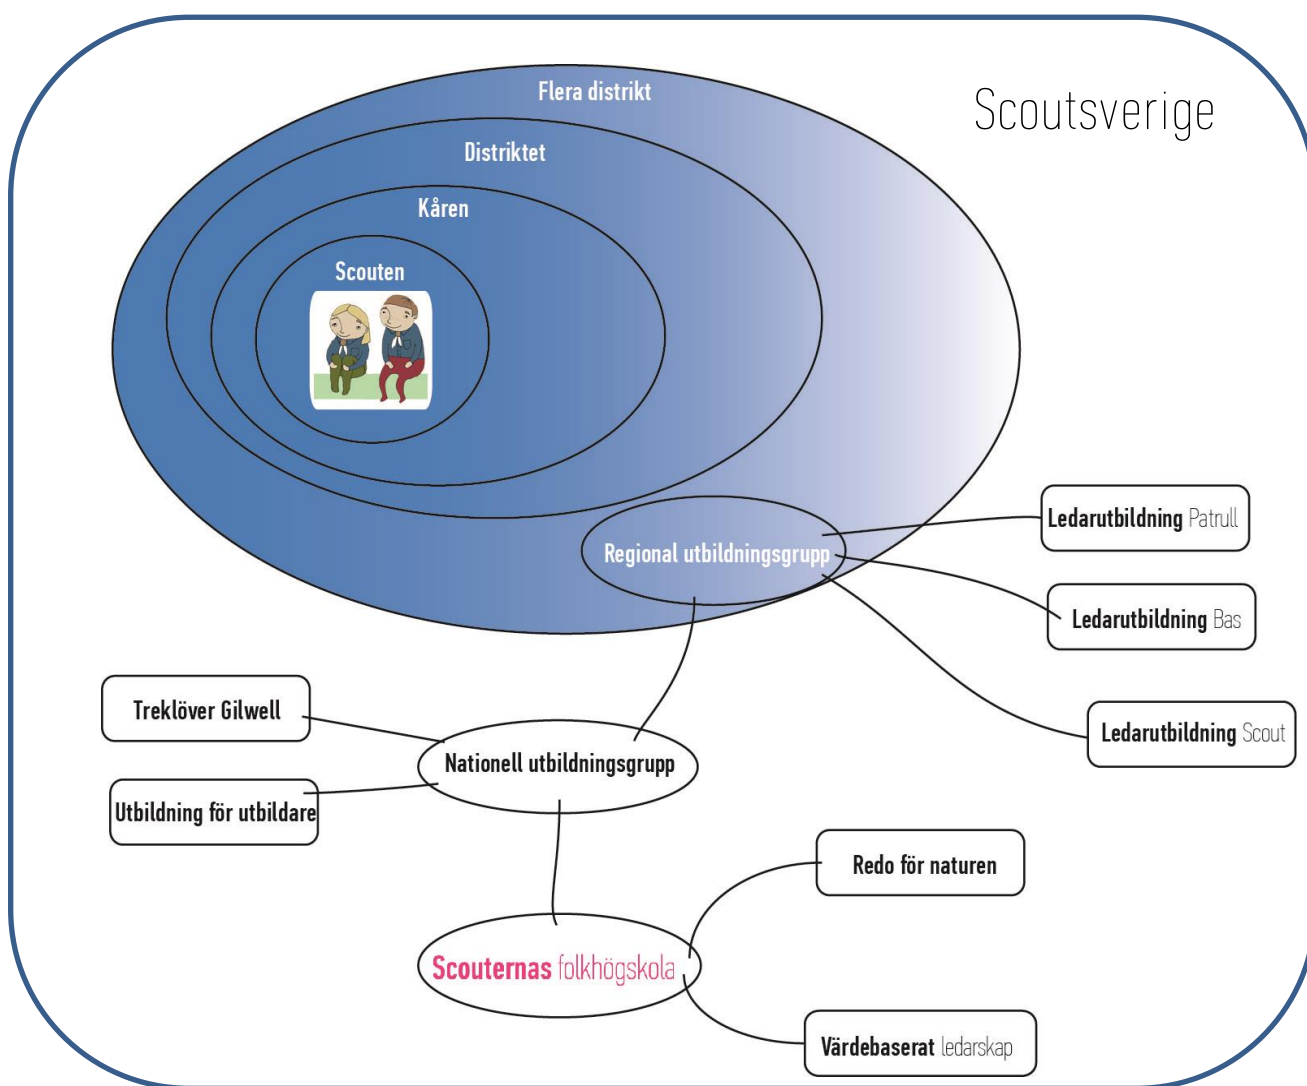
Scoutsverige

Flera distrikt

Distriktet

Kåren

Scouten

Regional utbildningsgrupp

Ledarutbildning Patrull

Ledarutbildning Bas

Ledarutbildning Scout

Treklöver Gilwell

Nationell utbildningsgrupp

Utbildning för utbildare

Redo för naturen

Scouternas folkhögskola

Värdebaserat ledarskap